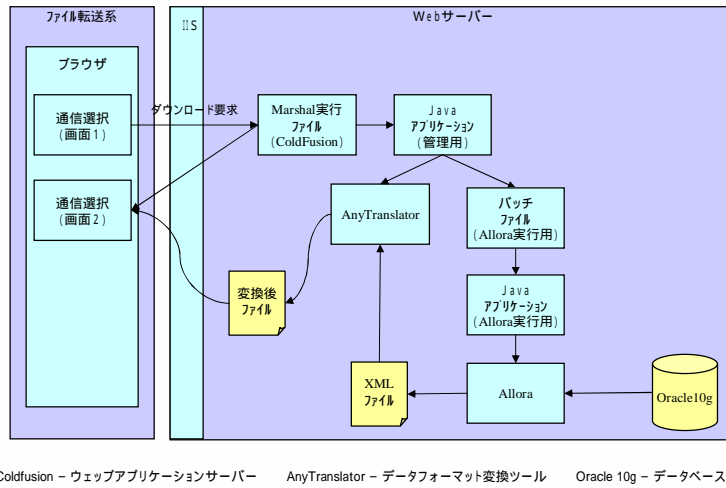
ﾌｧｲﾙ転送系

ブラウザ

通信選択
(画面1)

通信選択
(画面2)

IIS

Webサーバー

ダウンロード要求

Marshal実行
ﾌｧｲﾙ
(ColdFusion)

Java
ｱﾌﾟﾘｹｰｼｮﾝ
(管理用)

AnyTranslator

バッチ
ﾌｧｲﾙ
(Allora実行用)

変換後
ﾌｧｲﾙ

Java
ｱﾌﾟﾘｹｰｼｮﾝ
(Allora実行用)

XML
ﾌｧｲﾙ

Allora

Oracle10g

Coldfusion − ウェッブアプリケーションサーバー　AnyTranslator − データフォーマット変換ツール　Oracle 10g − データベース